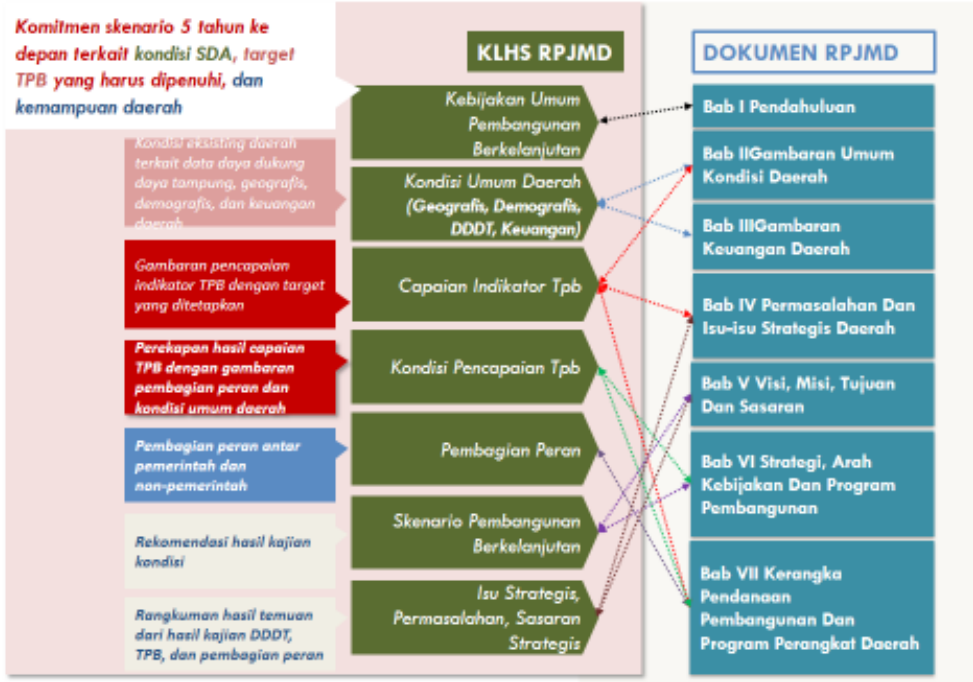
Komitmen skenario 5 tahun ke depan terkait kondisi SDA, target TPB yang harus dipenuhi, dan kemampuan daerah

KLHS RPJMD

DOKUMEN RPJMD

Kebijakan Umum Pembangunan Berkelanjutan

Kondisi eksisting daerah terkait data daya dukung daya tampung, geografis, demografis, dan keuangan daerah

Kondisi Umum Daerah (Geografis, Demografis, DDDT, Keuangan)

Gambaran pencapaian indikator TPB dengan target yang ditetapkan

Capaian Indikator Tpb

Perekapan hasil capaian TPB dengan gambaran pembagian peran dan kondisi umum daerah

Kondisi Pencapaian Tpb

Pembagian peran antar pemerintah dan non-pemerintah

Pembagian Peran

Rekomendasi hasil kajian kondisi

Skenario Pembangunan Berkelanjutan

Rangkuman hasil temuan dari hasil kajian DDDT, TPB, dan pembagian peran

Isu Strategis, Permasalahan, Sasaran Strategis

Bab I Pendahuluan

Bab IIGambaran Umum Kondisi Daerah

Bab IIIGambaran Keuangan Daerah

Bab IV Permasalahan Dan Isu-isu Strategis Daerah

Bab V Visi, Misi, Tujuan Dan Sasaran

Bab VI Strategi, Arah Kebijakan Dan Program Pembangunan

Bab VII Kerangka Pendanaan Pembangunan Dan Program Perangkat Daerah